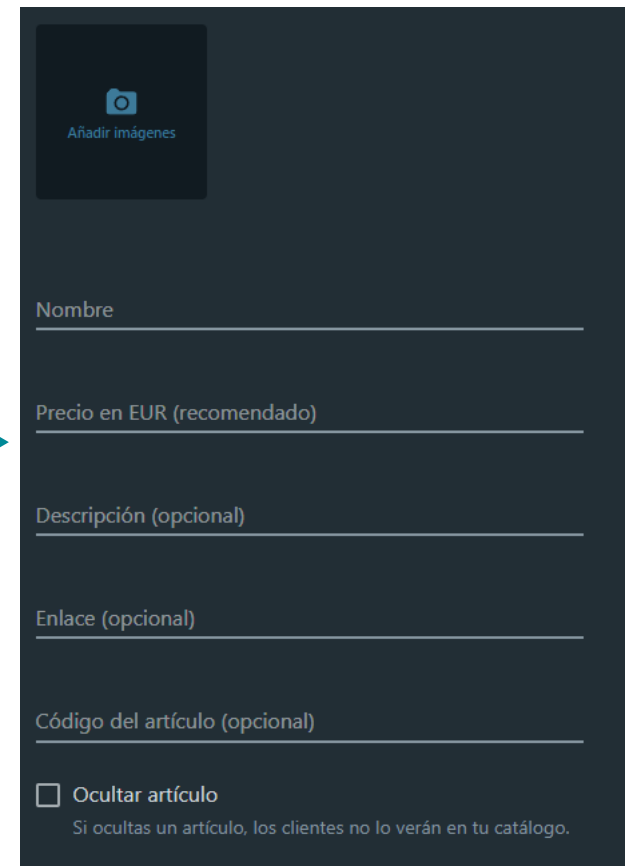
Añadir imágenes

Nombre

Precio en EUR (recomendado)

Descripción (opcional)

Enlace (opcional)

Código del artículo (opcional)

Ocultar artículo

Si ocultas un artículo, los clientes no lo verán en tu catálogo.